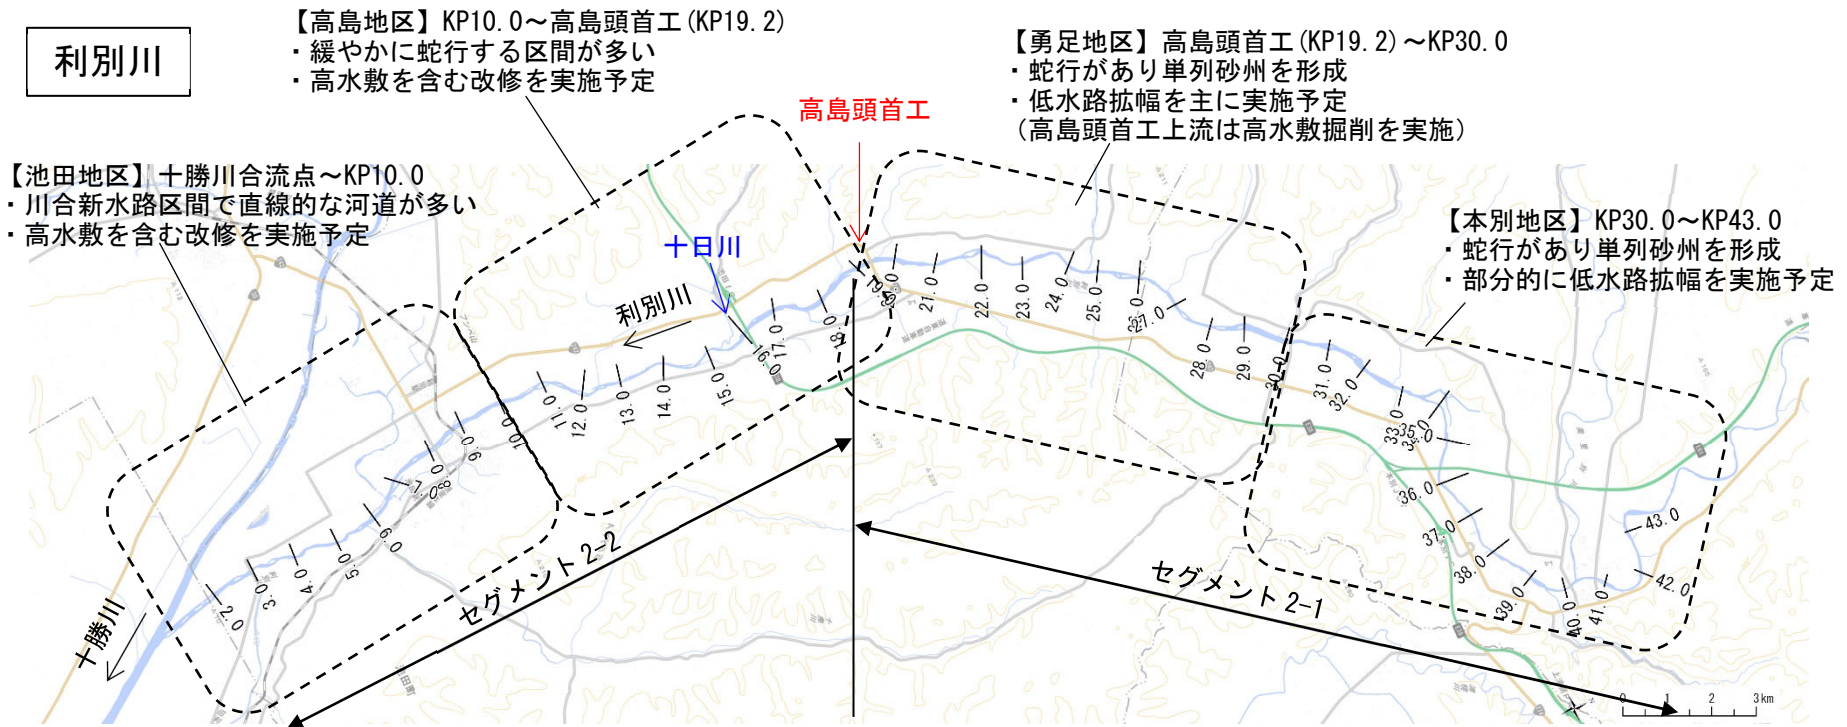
利別川

【高島地区】KP10.0～高島頭首工(KP19.2)
・緩やかに蛇行する区間が多い
・高水敷を含む改修を実施予定

【勇足地区】高島頭首工(KP19.2)～KP30.0
・蛇行があり単列砂州を形成
・低水路拡幅を主に実施予定
(高島頭首工上流は高水敷掘削を実施)

高島頭首工

【池田地区】十勝川合流点～KP10.0
・川合新水路区間で直線的な河道が多い
・高水敷を含む改修を実施予定

十日川

利別川

【本別地区】KP30.0～KP43.0
・蛇行があり単列砂州を形成
・部分的に低水路拡幅を実施予定

2.0 3.0 4.0 5.0 6.0 7.0 8.0 9.0 10.0 11.0 12.0 13.0 14.0 15.0 16.0 17.0 18.0 19.0 21.0 22.0 23.0 24.0 25.0 26.0 27.0 28.0 29.0 30.0 31.0 32.0 33.0 34.0 35.0 36.0 37.0 38.0 39.0 40.0 41.0 42.0 43.0

十勝川

セグメント2-2

セグメント2-1

0 1 2 3km